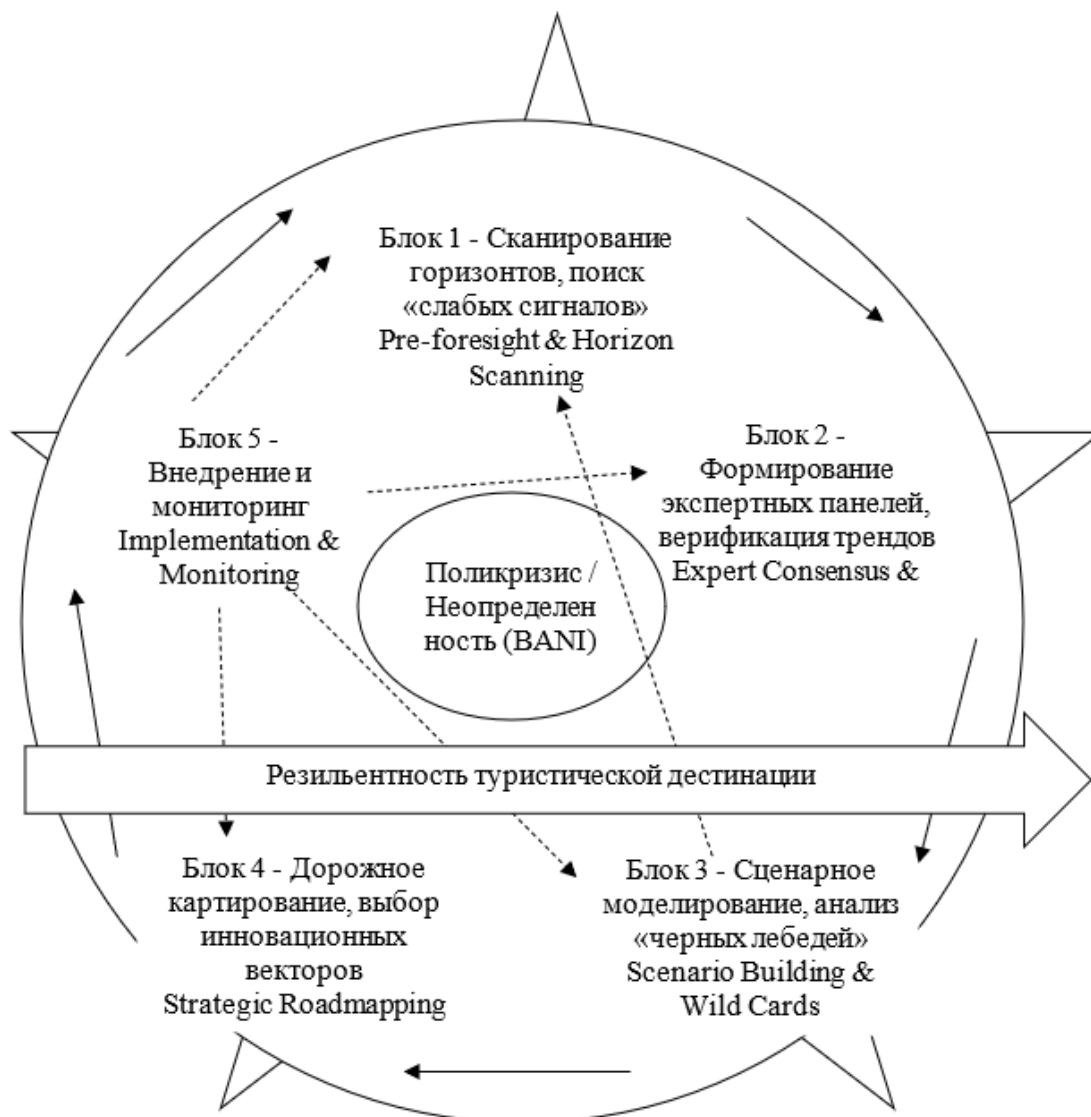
Блок 1 - Сканирование горизонтов, поиск «слабых сигналов» Pre-foresight & Horizon Scanning

Блок 5 - Внедрение и мониторинг Implementation & Monitoring

Блок 2 - Формирование экспертных панелей, верификация трендов Expert Consensus &

Поликризис / Неопределен ность (BANI)

Резильентность туристической дестинации

Блок 4 - Дорожное картирование, выбор инновационных векторов Strategic Roadmapping

Блок 3 - Сценарное моделирование, анализ «черных лебедей» Scenario Building & Wild Cards